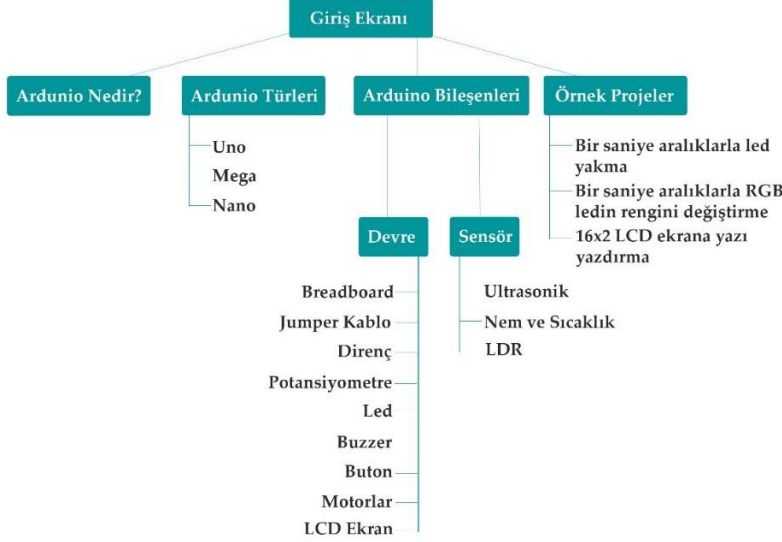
Giriş Ekranı

Ardunio Nedir?

Ardunio Türleri

Uno
Mega
Nano

Arduino Bileşenleri

Devre

Breadboard
Jumper Kablo
Direnç
Potansiyometre
Led
Buzzer
Buton
Motorlar
LCD Ekran

Sensör

Ultrasonik
Nem ve Sıcaklık
LDR

Örnek Projeler

Bir saniye aralıklarla led yakma
Bir saniye aralıklarla RGB ledin rengini değiştirme
16x2 LCD ekrana yazı yazdırma